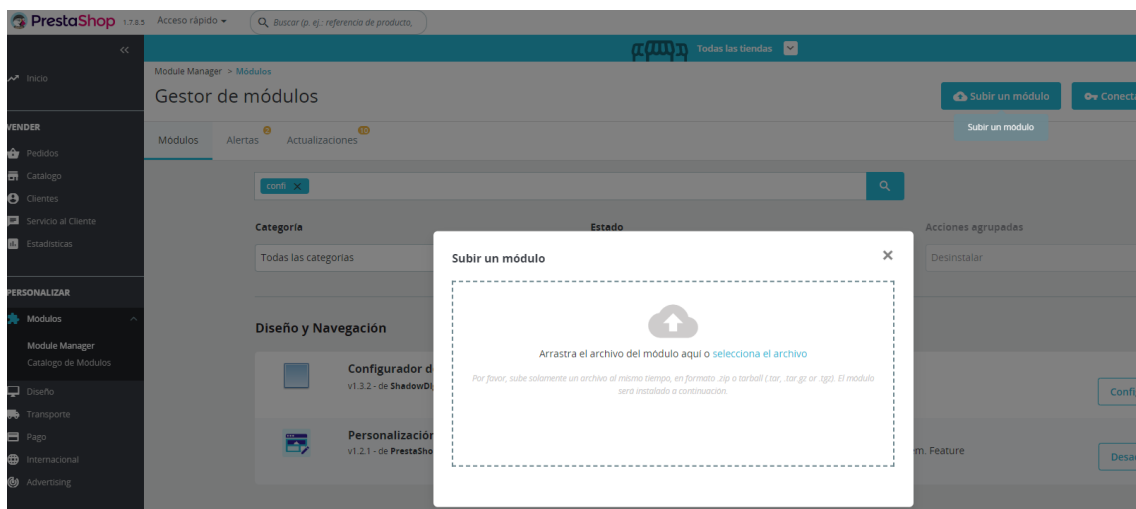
PrestaShop 1.7.8.5 Acceso rápido ▾ Buscar (p. ej.: referencia de producto,

«

Todas las tiendas

Inicio

VENDER

Pedidos

Catalogo

Clientes

Servicio al Cliente

Estadísticas

PERSONALIZAR

Módulos

Module Manager

Catálogo de Módulos

Diseño

Transporte

Pago

Internacional

Advertising

Module Manager > Módulos

Gestor de módulos

Subir un módulo

Conecta

Subir un módulo

Módulos

Alertas 2

Actualizaciones 10

confi ×

Categoría

Estado

Acciones agrupadas

Todas las categorías

Desinstalar

Diseño y Navegación

Configurador d

v1.3.2 - de ShadowD

Confi

Personalizació

v1.2.1 - de PrestaSho

em. Feature

Desa

Subir un módulo

×

Arrastra el archivo del módulo aquí o selecciona el archivo

Por favor, sube solamente un archivo al mismo tiempo, en formato .zip o tarball (.tar, .tar.gz or .tgz). El módulo será instalado a continuación.